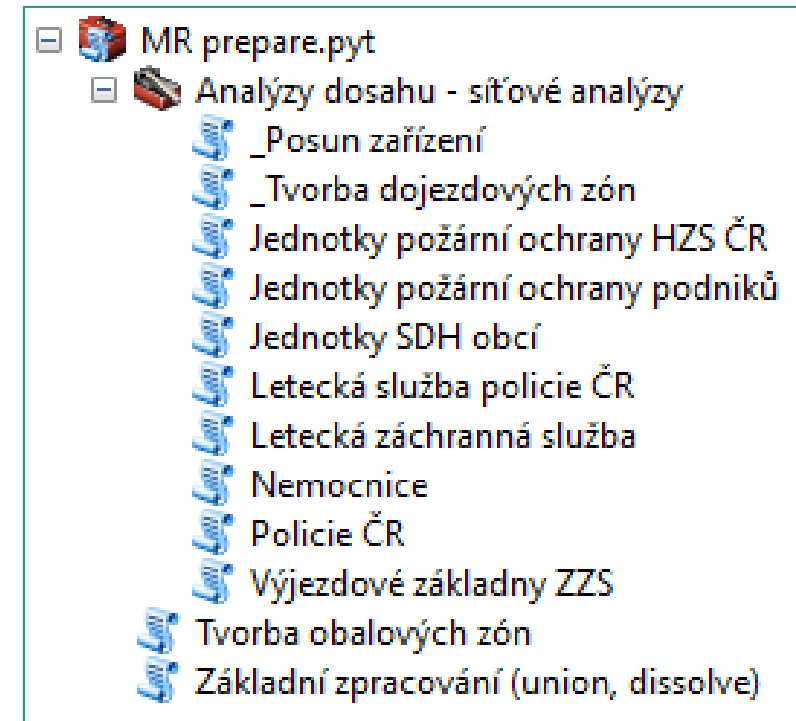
MR prepare.pyt
Analýzy dosahu - síťové analýzy
_Posun zařízení
_Tvorba dojezdových zón
Jednotky požární ochrany HZS ČR
Jednotky požární ochrany podniků
Jednotky SDH obcí
Letecká služba policie ČR
Letecká záchranná služba
Nemocnice
Policie ČR
Výjezdové základny ZZS
Tvorba obalových zón
Základní zpracování (union, dissolve)